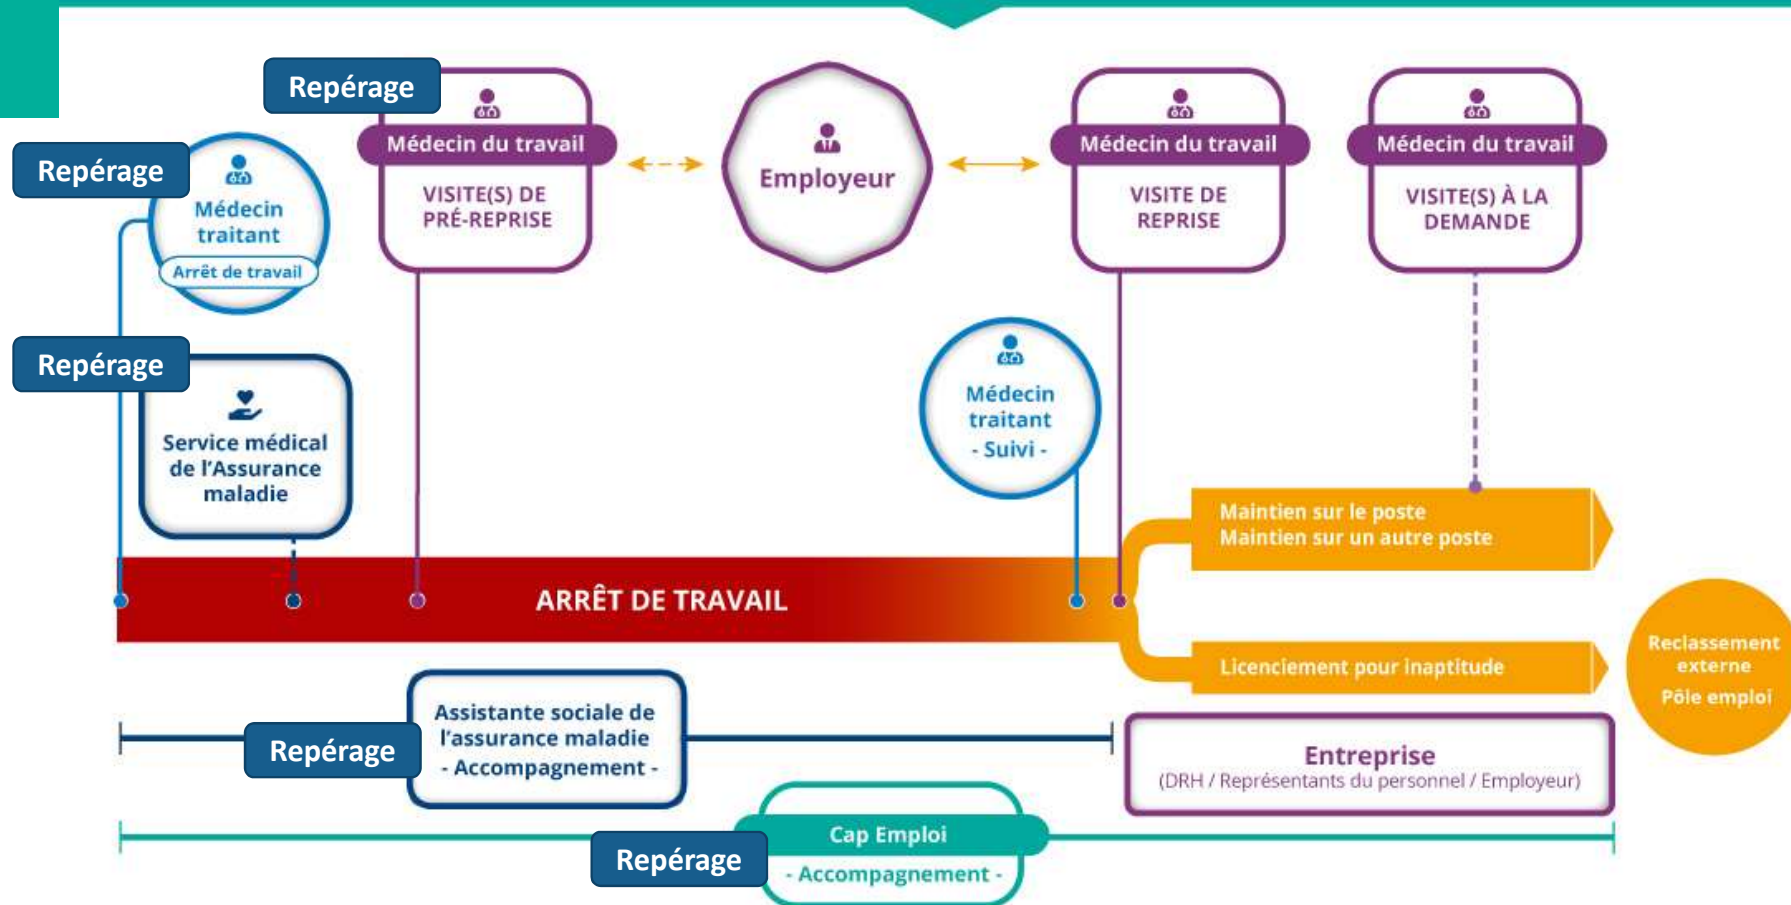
Repérage

Repérage

Médecin traitant

Arrêt de travail

Médecin du travail

VISITE(S) DE PRÉ-REPRISE

Employeur

Médecin du travail

VISITE DE REPRISE

Médecin du travail

VISITE(S) À LA DEMANDE

Repérage

Service médical de l'Assurance maladie

Médecin traitant - Suivi -

Maintien sur le poste
Maintien sur un autre poste

ARRÊT DE TRAVAIL

Licenciement pour inaptitude

Reclassement externe
Pôle emploi

Repérage

Assistante sociale de l'assurance maladie
- Accompagnement -

Entreprise
(DRH / Représentants du personnel / Employeur)

Cap Emploi

Repérage

- Accompagnement -